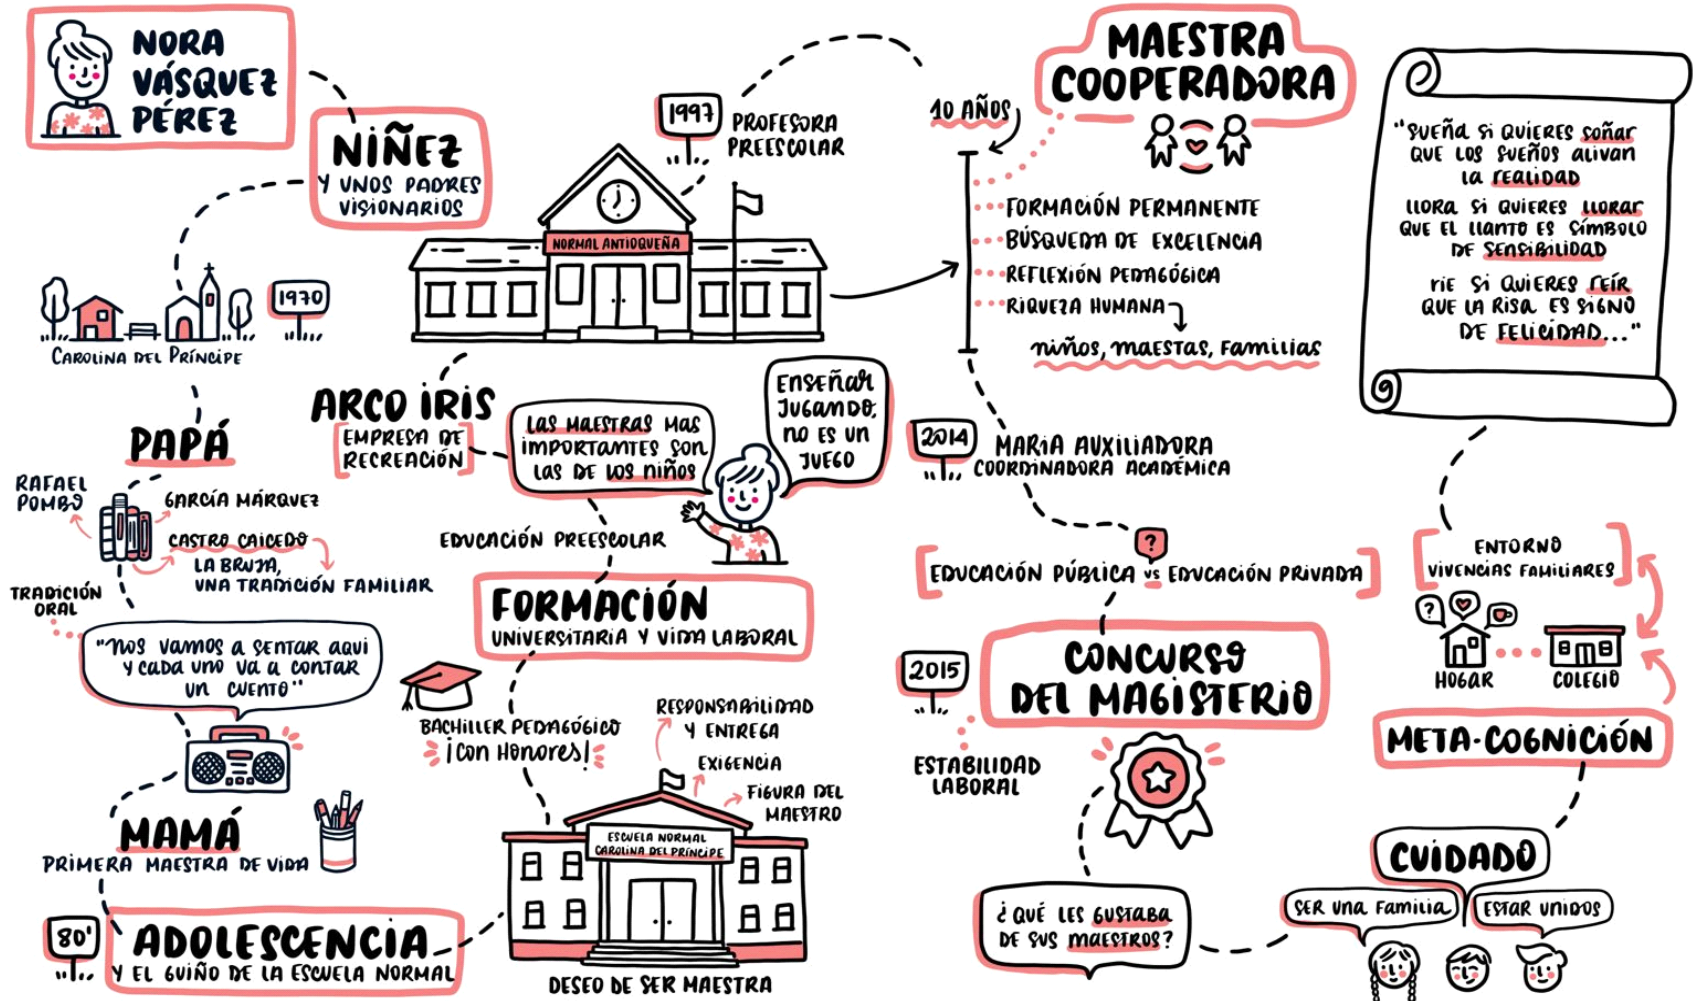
NORA VÁSQUEZ PÉREZ

NIÑEZ
Y UNOS PADRES VISIONARIOS

1970
CAROLINA DEL PRÍNCIPE

1997 PROFESORA PREESCOLAR

NORMAL ANTIOQUEÑA

10 AÑOS

MAESTRA COOPERADORA

FORMACIÓN PERMANENTE
BÚSQUEDA DE EXCELENCIA
REFLEXIÓN PEDAGÓGICA
RIQUEZA HUMANA
niños, maestras, familias

"Sueña si quieres soñar que los sueños alivian la realidad
llora si quieres llorar que el llanto es símbolo de sensibilidad
ríe si quieres reír que la risa es signo de felicidad..."

ARCO IRIS
EMPRESA DE RECREACIÓN

Las maestras mas importantes son las de los niños

Enseñar jugando, no es un juego

PAPÁ
RAFAEL POMBO
GARCÍA MÁRQUEZ
CASTRO CAICEDO
LA BRUJA, UNA TRADICIÓN FAMILIAR
TRADICIÓN ORAL

EDUCACIÓN PREESCOLAR

2014 MARÍA AUXILIADORA
COORDINADORA ACADÉMICA

EDUCACIÓN PÚBLICA vs EDUCACIÓN PRIVADA

ENTORNO
VIVENCIAS FAMILIARES

"nos vamos a sentar aquí y cada uno va a contar un cuento"

FORMACIÓN
UNIVERSITARIA Y VIDA LABORAL

BACHILLER PEDAGÓGICO ¡Con Honores!

RESPONSABILIDAD Y ENTREGA
EXIGENCIA
FIGURA DEL MAESTRO

2015
ESTABILIDAD LABORAL

CONCURSO DEL MAGISTERIO

HOGAR
COLEGIO

META-COGNICIÓN

MAMÁ
PRIMERA MAESTRA DE VIDA

ESCUELA NORMAL CAROLINA DEL PRÍNCIPE

CUIDADO
SER UNA FAMILIA
ESTAR UNIDOS

¿QUÉ LES GUSTABA DE SUS MAESTROS?

80'
ADOLESCENCIA
Y EL GUIÑO DE LA ESCUELA NORMAL

DESEO DE SER MAESTRA